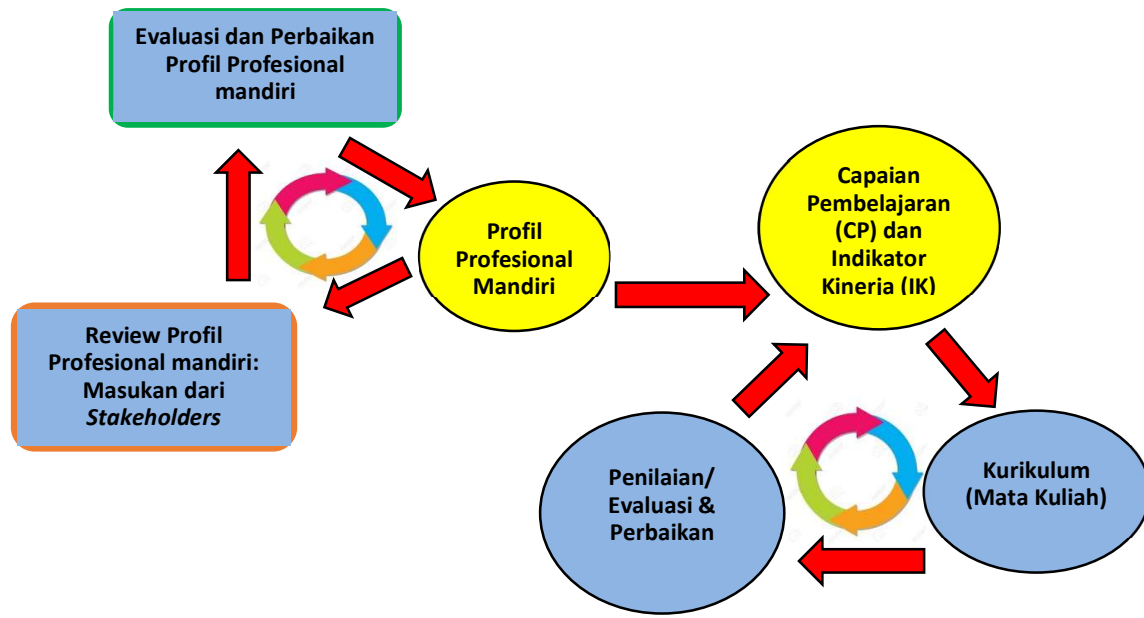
Evaluasi dan Perbaikan Profil Profesional mandiri

Profil Profesional Mandiri

Review Profil Profesional mandiri: Masukan dari *Stakeholders*

Capaian Pembelajaran (CP) dan Indikator Kineria (IK)

Kurikulum (Mata Kuliah)

Penilaian/ Evaluasi & Perbaikan